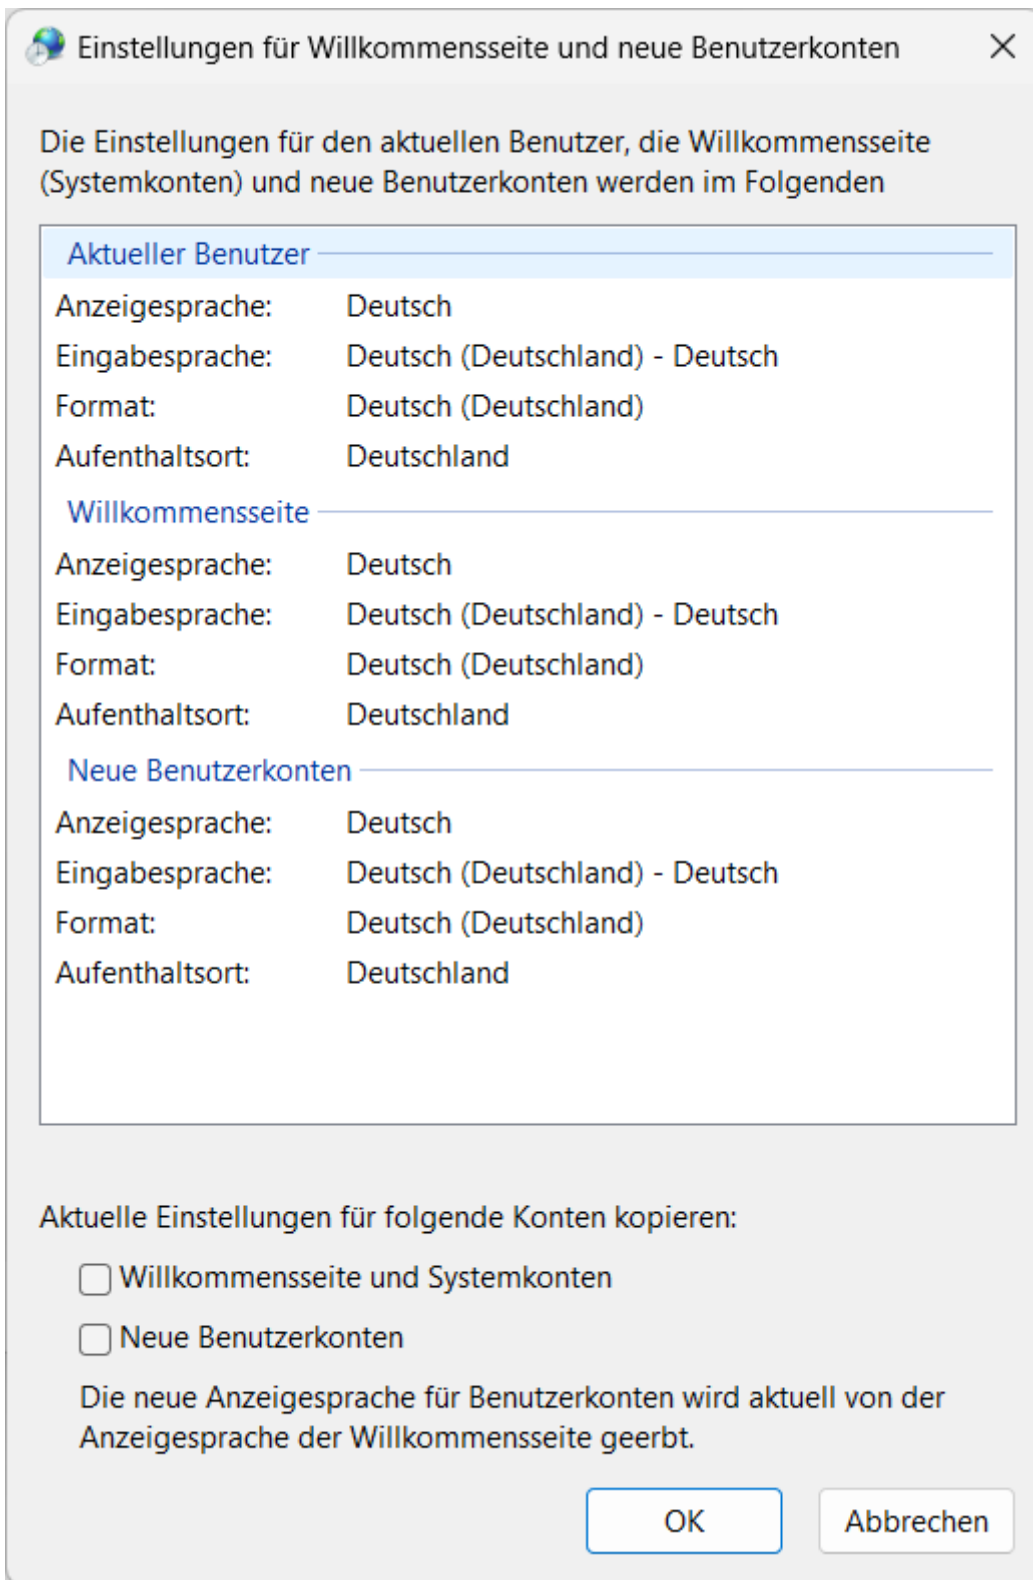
Einstellungen für Willkommensseite und neue Benutzerkonten

Die Einstellungen für den aktuellen Benutzer, die Willkommensseite (Systemkonten) und neue Benutzerkonten werden im Folgenden

Aktueller Benutzer

| | |
|---|---|
| Anzeigesprache: | Deutsch |
| Eingabesprache: | Deutsch (Deutschland) - Deutsch |
| Format: | Deutsch (Deutschland) |
| Aufenthaltsort: | Deutschland |

Willkommensseite

| | |
|---|---|
| Anzeigesprache: | Deutsch |
| Eingabesprache: | Deutsch (Deutschland) - Deutsch |
| Format: | Deutsch (Deutschland) |
| Aufenthaltsort: | Deutschland |

Neue Benutzerkonten

| | |
|---|---|
| Anzeigesprache: | Deutsch |
| Eingabesprache: | Deutsch (Deutschland) - Deutsch |
| Format: | Deutsch (Deutschland) |
| Aufenthaltsort: | Deutschland |

Aktuelle Einstellungen für folgende Konten kopieren:

Willkommensseite und Systemkonten

Neue Benutzerkonten

Die neue Anzeigesprache für Benutzerkonten wird aktuell von der Anzeigesprache der Willkommensseite geerbt.

OK

Abbrechen